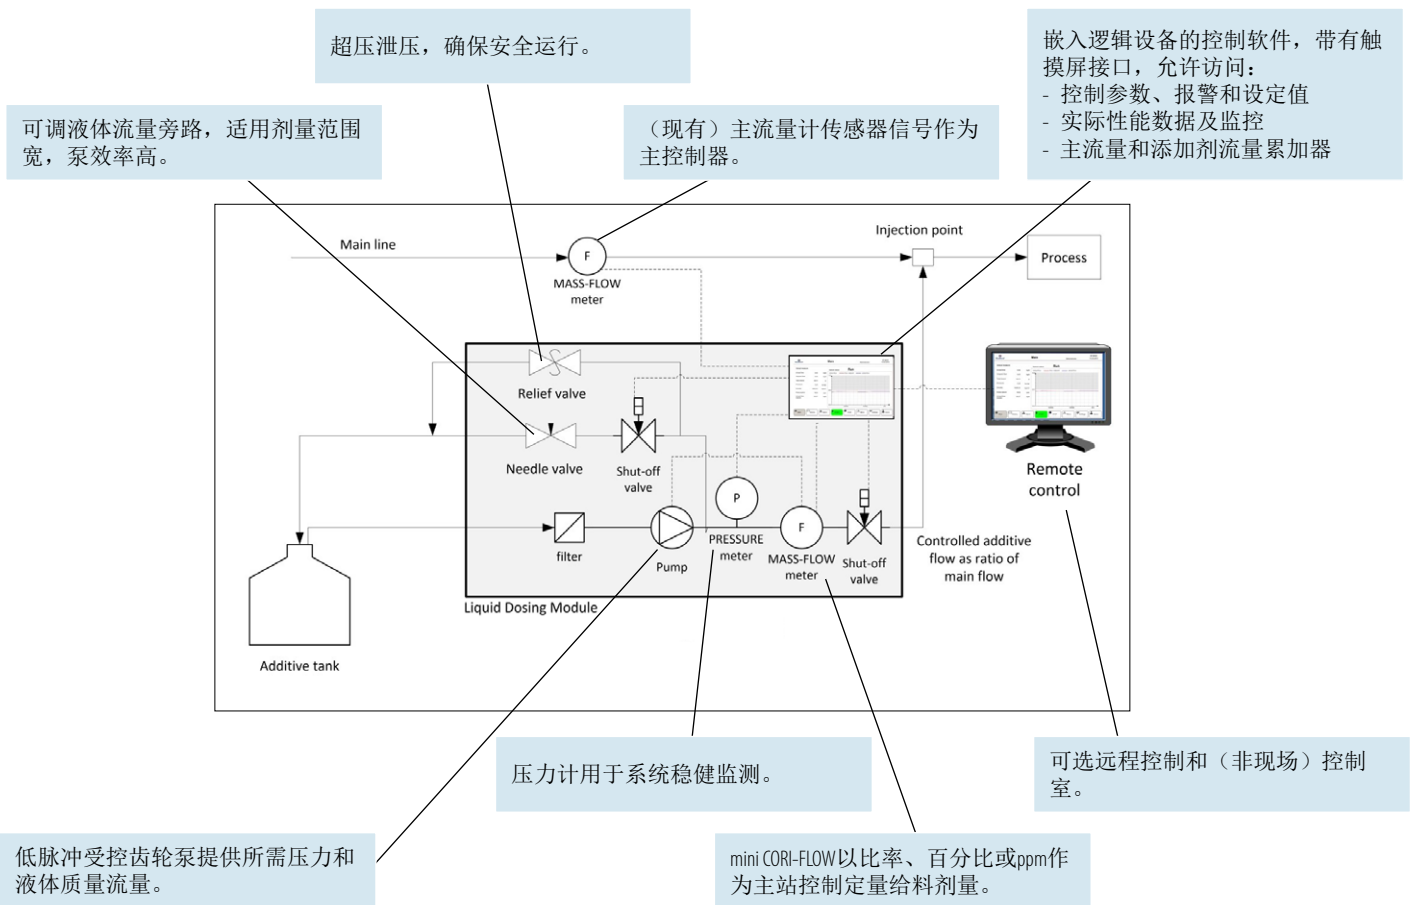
超压泄压，确保安全运行。

嵌入逻辑设备的控制软件，带有触摸屏接口，允许访问：
- 控制参数、报警和设定值
- 实际性能数据及监控
- 主流量和添加剂流量累加器

可调液体流量旁路，适用剂量范围宽，泵效率高。

（现有）主流量计传感器信号作为主控制器。

Main line

F

MASS-FLOW meter

Injection point

Process

Relief valve

Needle valve

Shut-off valve

P

PRESSURE meter

F

MASS-FLOW meter

Shut-off valve

filter

Pump

Liquid Dosing Module

Additive tank

Remote control

Controlled additive flow as ratio of main flow

压力计用于系统稳健监测。

可选远程控制和（非现场）控制室。

低脉冲受控齿轮泵提供所需压力和液体质量流量。

mini CORI-FLOW以比率、百分比或ppm作为主站控制定量给料剂量。